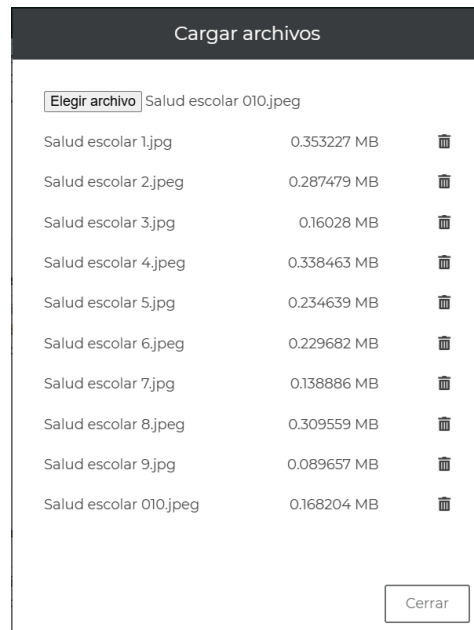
Cargar archivos

Elegir archivo Salud escolar 010.jpeg

| | |
|---|---|
| Salud escolar 1.jpg | 0.353227 MB |
| Salud escolar 2.jpeg | 0.287479 MB |
| Salud escolar 3.jpg | 0.16028 MB |
| Salud escolar 4.jpeg | 0.338463 MB |
| Salud escolar 5.jpg | 0.234639 MB |
| Salud escolar 6.jpeg | 0.229682 MB |
| Salud escolar 7.jpg | 0.138886 MB |
| Salud escolar 8.jpeg | 0.309559 MB |
| Salud escolar 9.jpg | 0.089657 MB |
| Salud escolar 010.jpeg | 0.168204 MB |

Cerrar